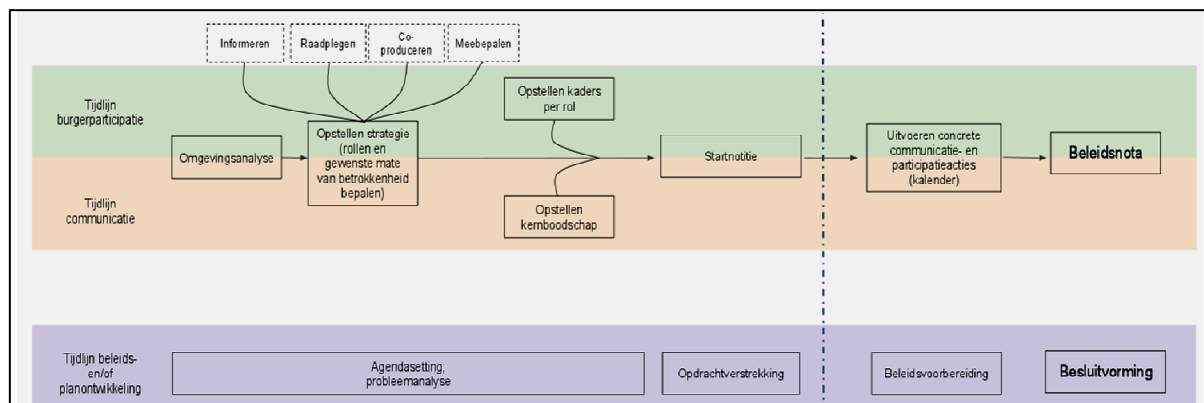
Informeren

Raadplegen

Co-produceren

Meebepalen

Tijdlijn burgerparticipatie

Tijdlijn communicatie

Omgevingsanalyse

Opstellen strategie (rollen en gewenste mate van betrokkenheid bepalen)

Opstellen kaders per rol

Opstellen kernboodschap

Startnotitie

Uitvoeren concrete communicatie- en participatieacties (kalender)

Beleidsnota

Tijdlijn beleids- en/of planontwikkeling

Agendasetting, probleemanalyse

Opdrachtverstrekking

Beleidsvoorbereiding

Besluitvorming